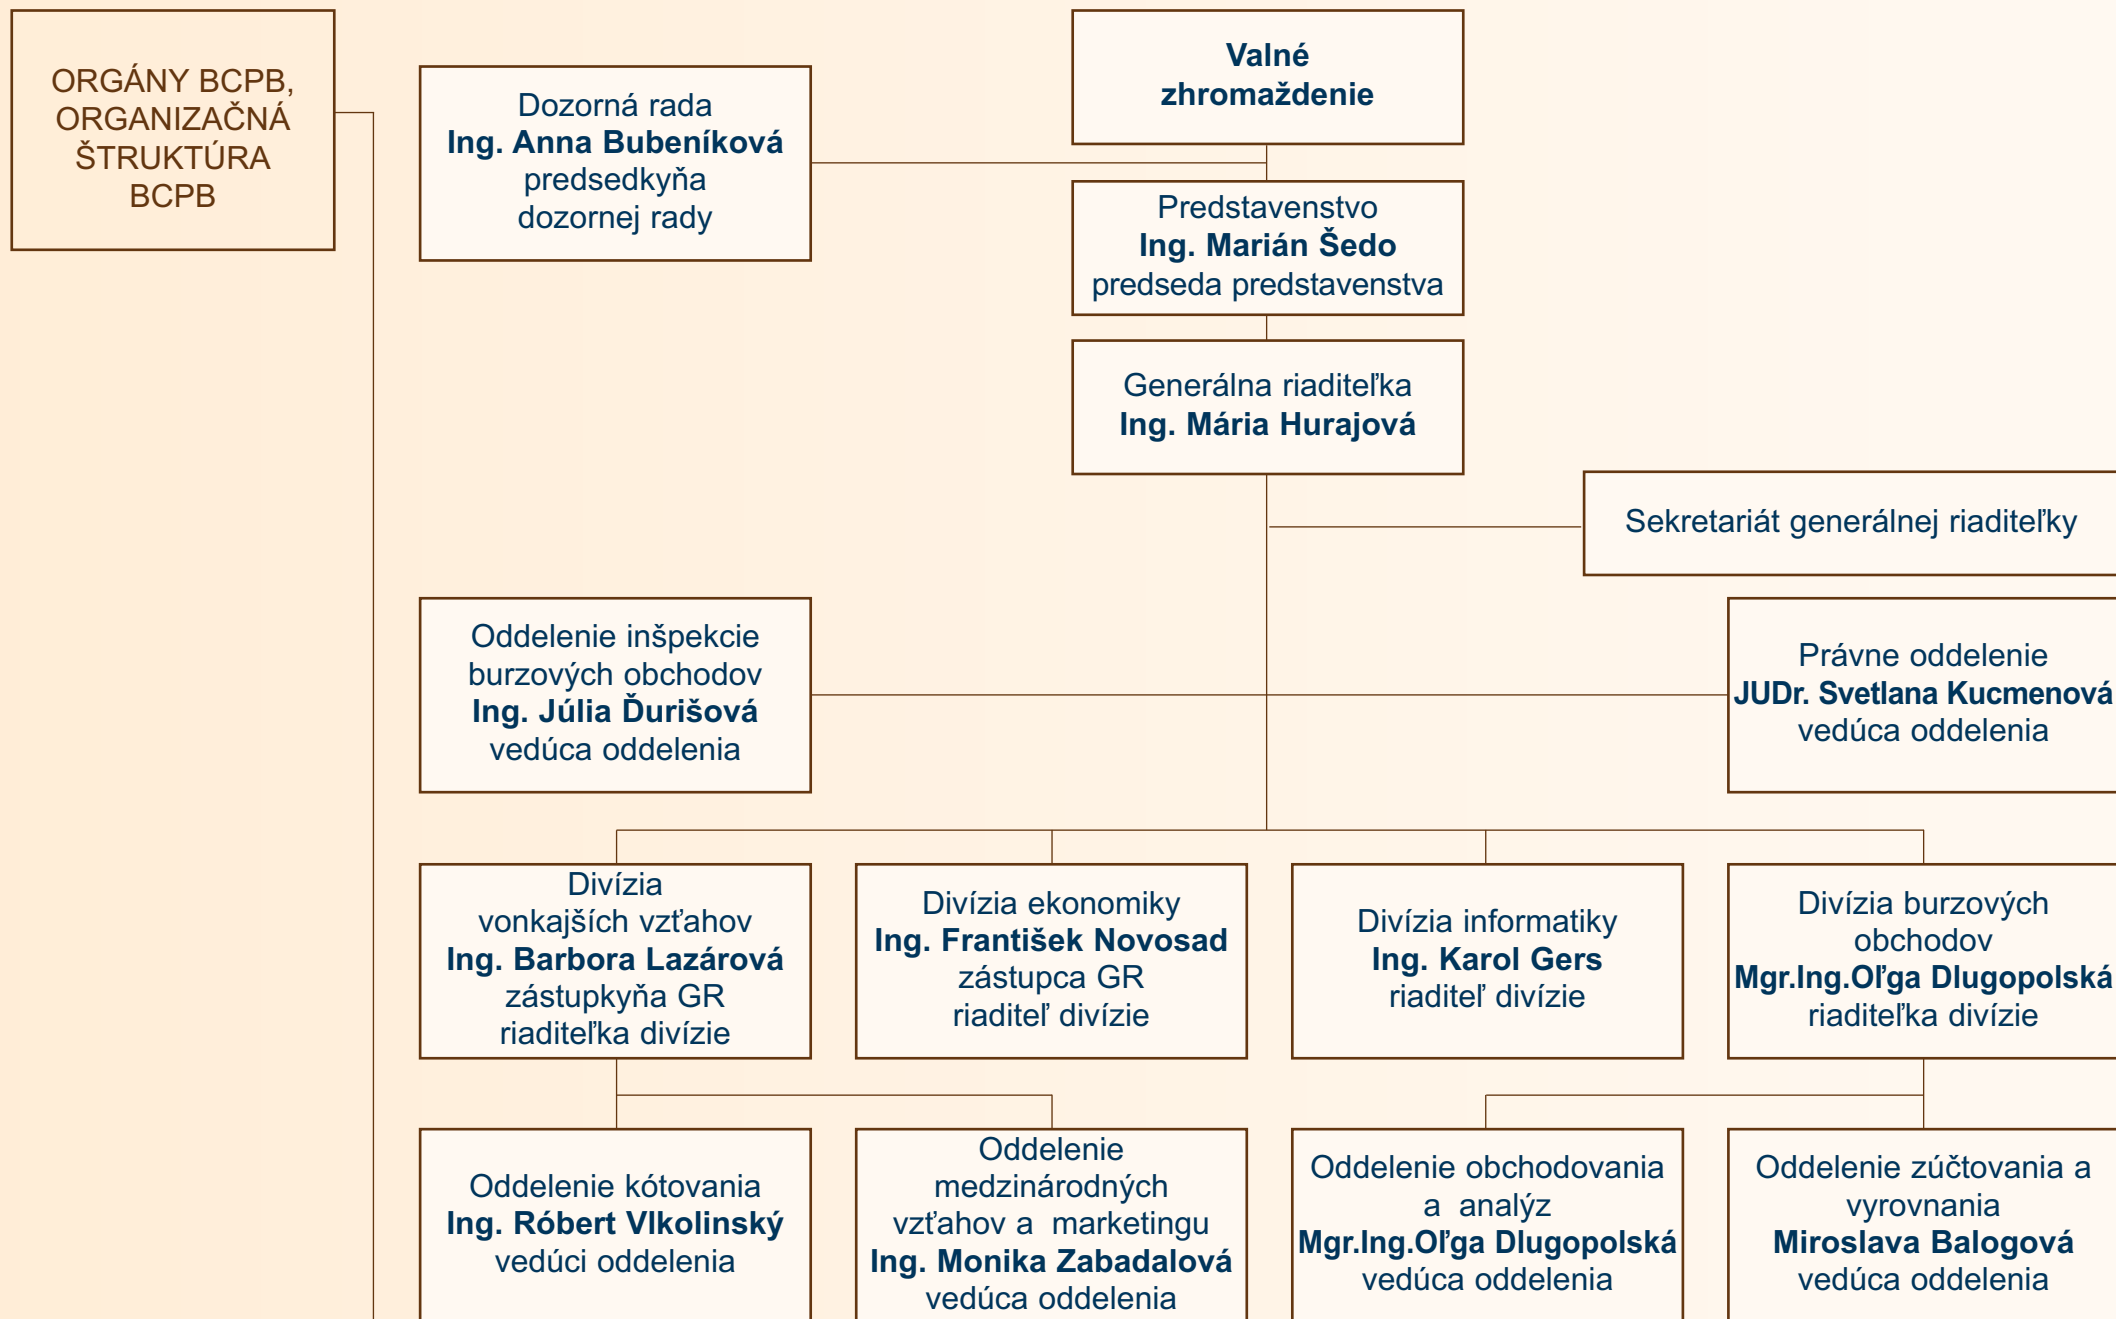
ORGÁNY BCPB, ORGANIZAČNÁ ŠTRUKTÚRA BCPB

Valné zhromaždenie

Dozorná rada
Ing. Anna Bubeníková
predsedkyňa dozornej rady

Predstavenstvo
Ing. Marián Šedo
predseda predstavenstva

Generálna riaditeľka
Ing. Mária Hurajová

Sekretariát generálnej riaditeľky

Oddelenie inšpekcie burzových obchodov
Ing. Júlia Ďurišová
vedúca oddelenia

Právne oddelenie
JUDr. Svetlana Kucmenová
vedúca oddelenia

Divízia vonkajších vzťahov
Ing. Barbora Lazárová
zástupkyňa GR
riaditeľka divízie

Divízia ekonomiky
Ing. František Novosad
zástupca GR
riaditeľ divízie

Divízia informatiky
Ing. Karol Gers
riaditeľ divízie

Divízia burzových obchodov
Mgr.Ing.Oľga Dlugopolská
riaditeľka divízie

Oddelenie kótovania
Ing. Róbert Vlkolinský
vedúci oddelenia

Oddelenie medzinárodných vzťahov a marketingu
Ing. Monika Zabadalová
vedúca oddelenia

Oddelenie obchodovania a analýz
Mgr.Ing.Oľga Dlugopolská
vedúca oddelenia

Oddelenie zúčtovania a vyrovnania
Miroslava Balogová
vedúca oddelenia